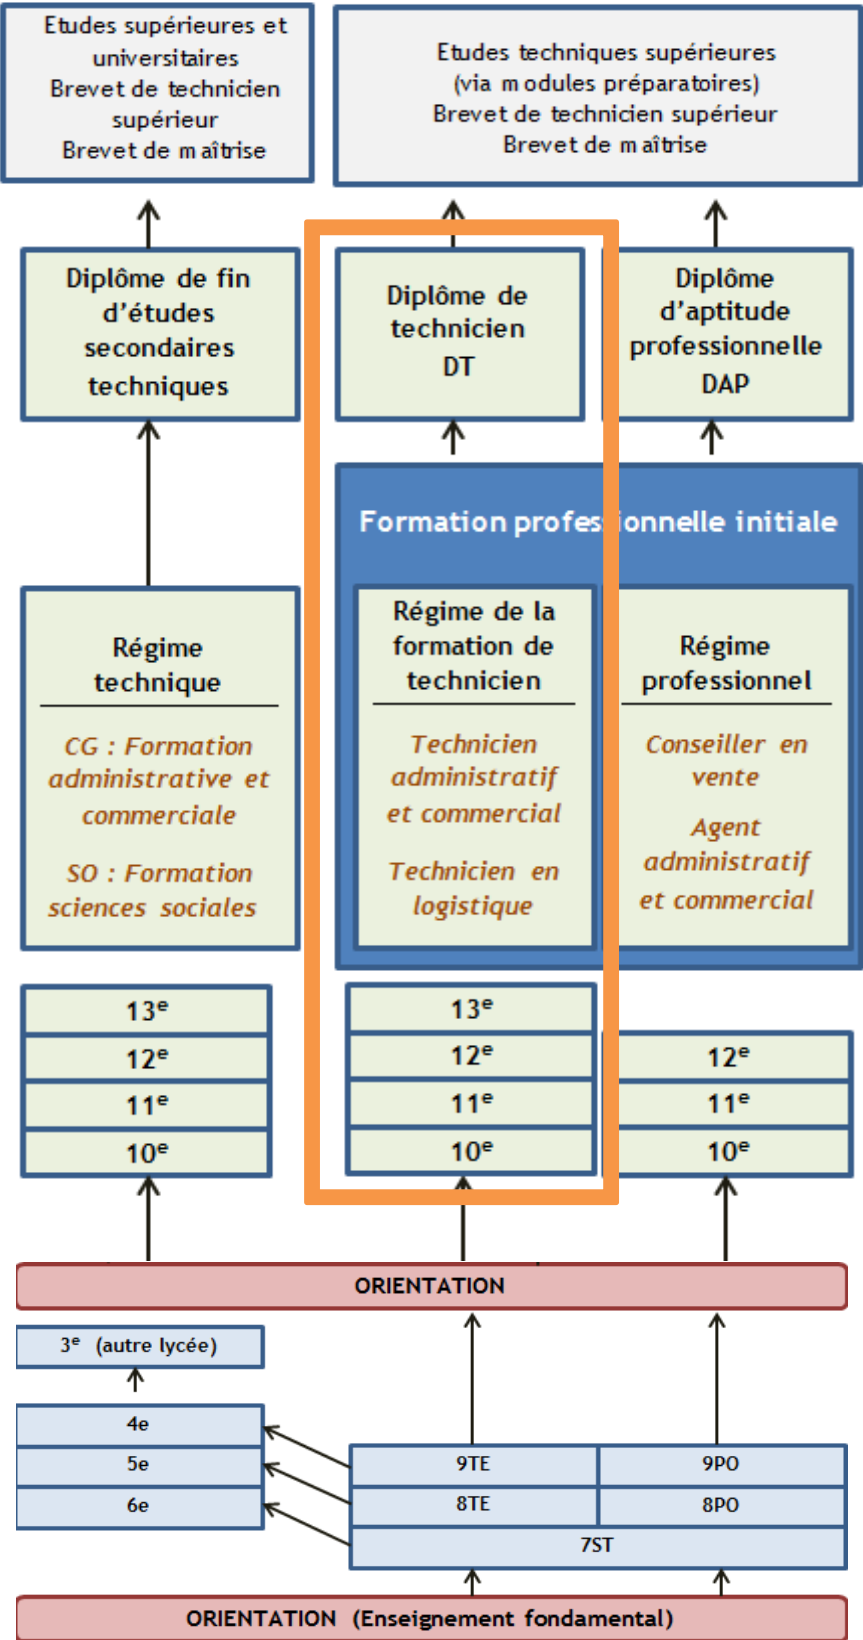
Etudes supérieures et universitaires
Brevet de technicien supérieur
Brevet de maîtrise

Etudes techniques supérieures
(via modules préparatoires)
Brevet de technicien supérieur
Brevet de maîtrise

Diplôme de fin d'études secondaires techniques

Diplôme de technicien
DT

Diplôme d'aptitude professionnelle
DAP

Formation profes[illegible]onnelle initiale

Régime technique

CG : Formation administrative et commerciale

SO : Formation sciences sociales

Régime de la formation de technicien

Technicien administratif et commercial

Technicien en logistique

Régime professionnel

Conseiller en vente

Agent administratif et commercial

| 13$^e$ |
|---|
| 12$^e$ |
| 11$^e$ |
| 10$^e$ |

| 13$^e$ |
|---|
| 12$^e$ |
| 11$^e$ |
| 10$^e$ |

| 12$^e$ |
|---|
| 11$^e$ |
| 10$^e$ |

ORIENTATION

3$^e$ (autre lycée)

4e
5e
6e

| 9TE | 9PO |
|---|---|
| 8TE | 8PO |
| 7ST | |

ORIENTATION (Enseignement fondamental)